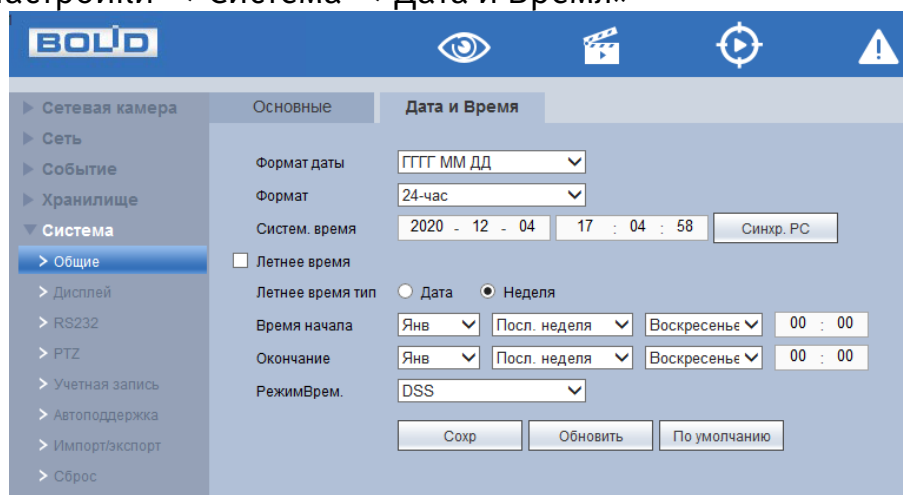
астройки» → «Система» → «Дата и Время».

BOLID

Сетевая камера
Сеть
Событие
Хранилище
Система
Общие
Дисплей
RS232
PTZ
Учетная запись
Автоподдержка
Импорт/экспорт
Сброс

Основные | Дата и Время

Формат даты ГГГГ ММ ДД
Формат 24-час
Систем. время 2020 - 12 - 04 17 : 04 : 58 Синхр. PC
Летнее время
Летнее время тип Дата Неделя
Время начала Янв Посл. неделя Воскресенье 00 : 00
Окончание Янв Посл. неделя Воскресенье 00 : 00
РежимВрем. DSS

Сохр Обновить По умолчанию